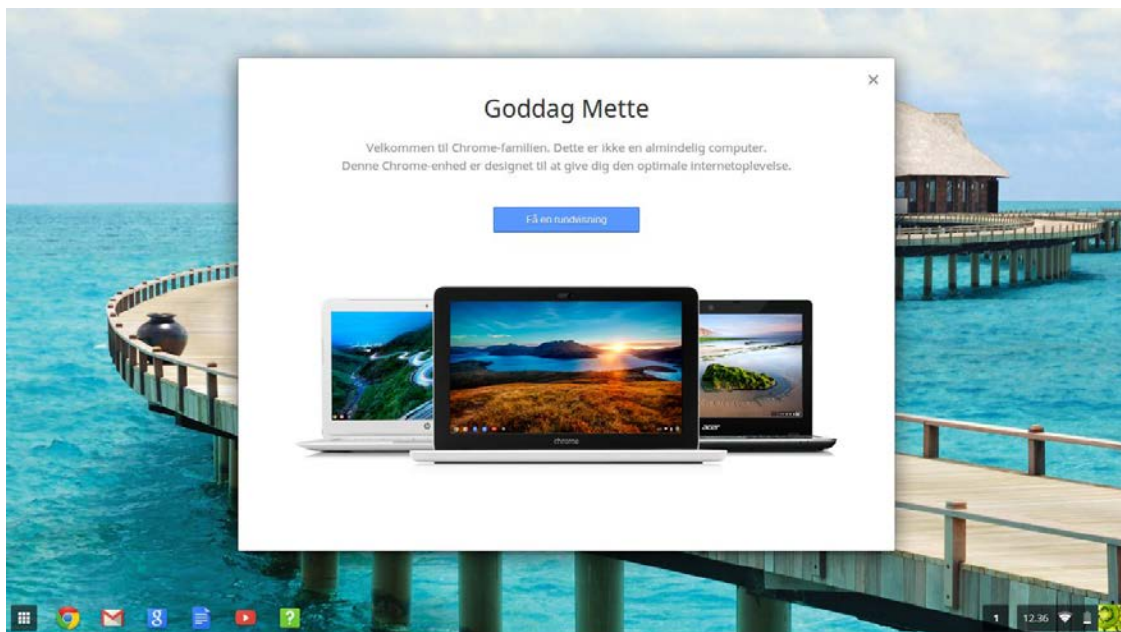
×

Goddag Mette

Velkommen til Chrome-familien. Dette er ikke en almindelig computer. Denne Chrome-enhed er designet til at give dig den optimale internetoplevelse.

Få en rundvisning

chrome

acer

1 12.36